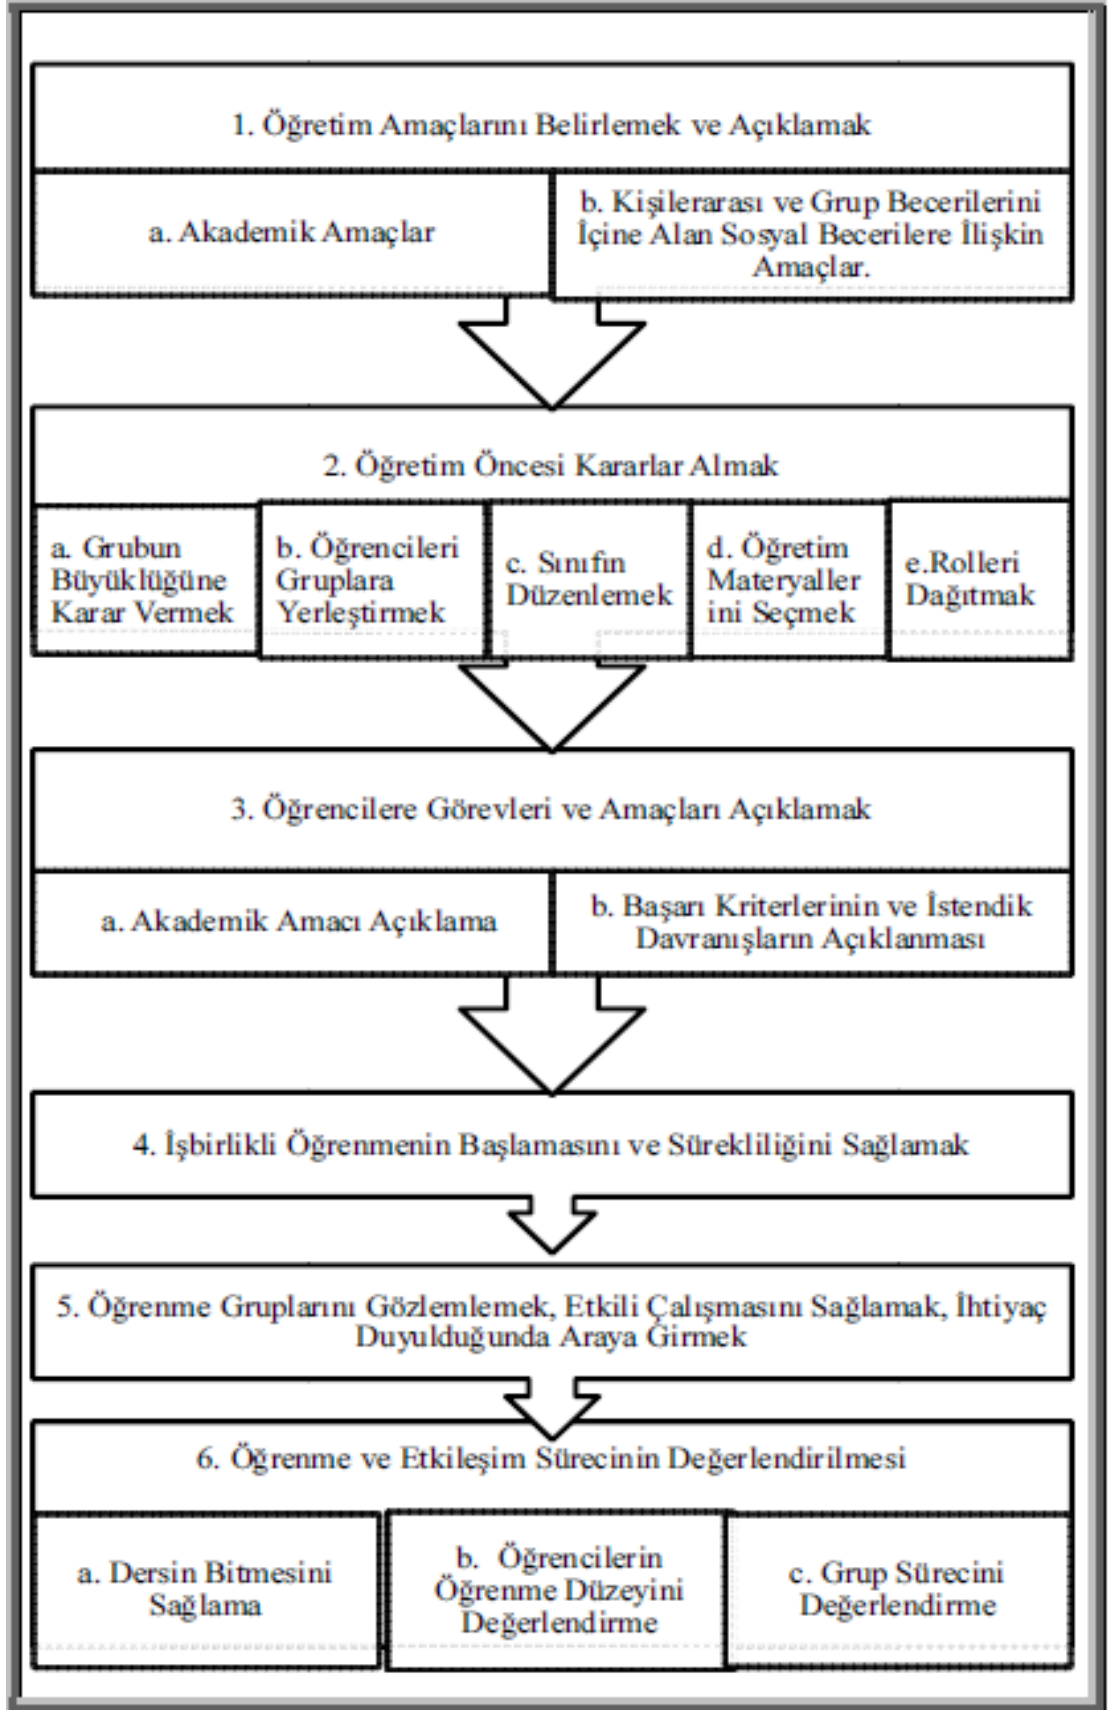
1. Öğretim Amaçlarını Belirlemek ve Açıklamak

a. Akademik Amaçlar

b. Kişilerarası ve Grup Becerilerini İçine Alan Sosyal Becerilere İlişkin Amaçlar.

2. Öğretim Öncesi Kararlar Almak

a. Grubun Büyüklüğüne Karar Vermek

b. Öğrencileri Gruplara Yerleştirmek

c. Sınıfın Düzenlemek

d. Öğretim Materyaller ini Seçmek

e.Rolleri Dağıtmak

3. Öğrencilere Görevleri ve Amaçları Açıklamak

a. Akademik Amacı Açıklama

b. Başarı Kriterlerinin ve İstendik Davranışların Açıklanması

4. İşbirlikli Öğrenmenin Başlamasını ve Sürekliliğini Sağlamak

5. Öğrenme Gruplarını Gözlemlemek, Etkili Çalışmasını Sağlamak, İhtiyaç Duyulduğunda Araya Girmek

6. Öğrenme ve Etkileşim Sürecinin Değerlendirilmesi

a. Dersin Bitmesini Sağlama

b. Öğrencilerin Öğrenme Düzeyini Değerlendirme

c. Grup Sürecini Değerlendirme